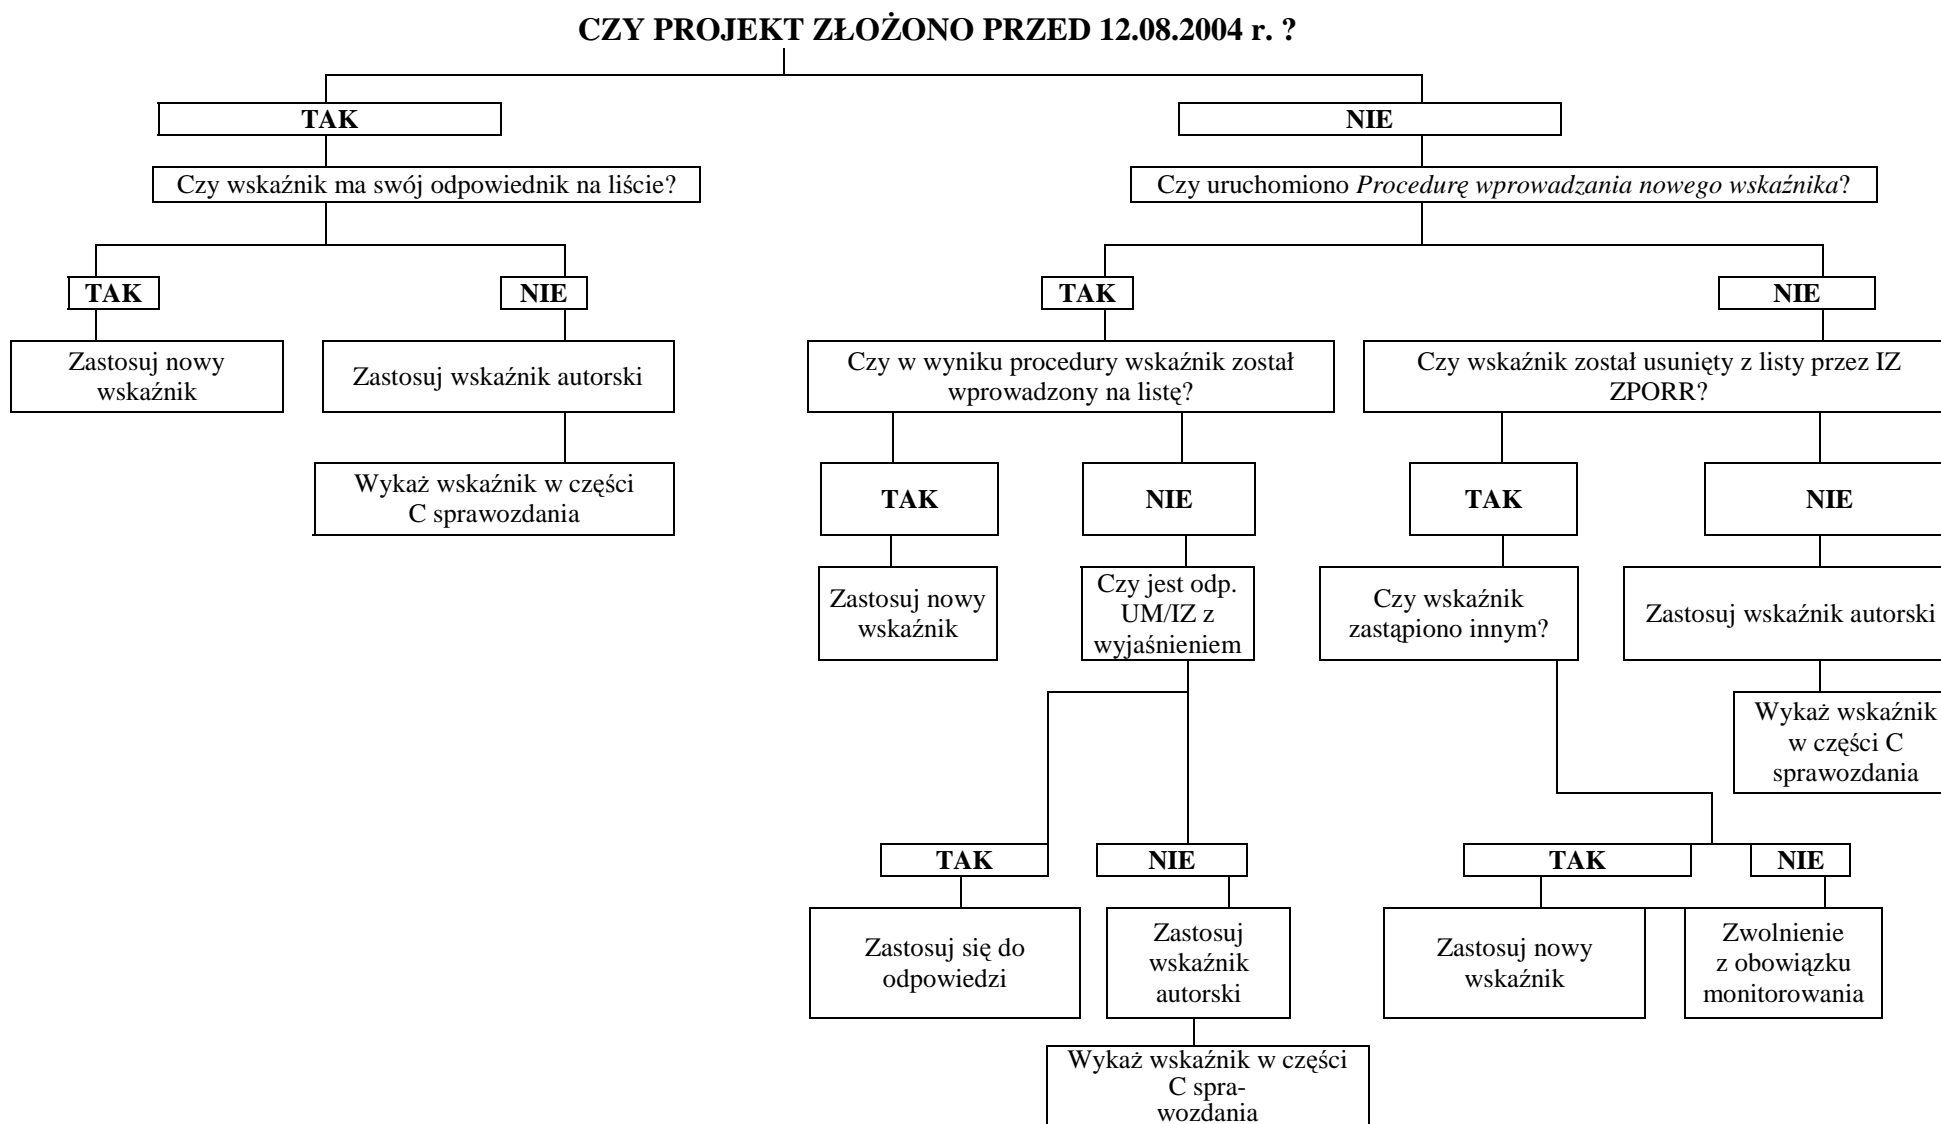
CZY PROJEKT ZŁOŻONO PRZED 12.08.2004 r. ?

TAK

Czy wskaźnik ma swój odpowiednik na liście?

TAK

Zastosuj nowy wskaźnik

NIE

Zastosuj wskaźnik autorski

Wykaż wskaźnik w części C sprawozdania

NIE

Czy uruchomiono *Procedurę wprowadzania nowego wskaźnika*?

TAK

Czy w wyniku procedury wskaźnik został wprowadzony na listę?

TAK

Zastosuj nowy wskaźnik

NIE

Czy jest odp. UM/IZ z wyjaśnieniem

TAK

Zastosuj się do odpowiedzi

NIE

Zastosuj wskaźnik autorski

Wykaż wskaźnik w części C sprawozdania

NIE

Czy wskaźnik został usunięty z listy przez IZ ZPORR?

TAK

Czy wskaźnik zastąpiono innym?

TAK

Zastosuj nowy wskaźnik

NIE

Zwolnienie z obowiązku monitorowania

NIE

Zastosuj wskaźnik autorski

Wykaż wskaźnik w części C sprawozdania